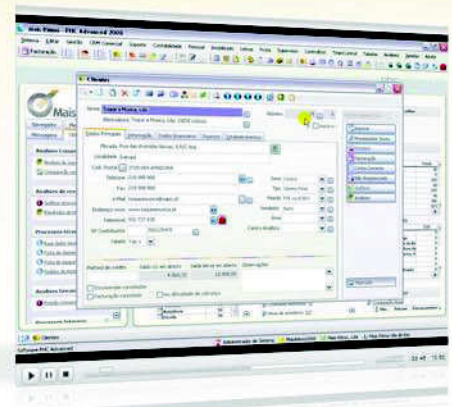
Web Phone - PHC Advanced 2008

Sistema Editar Gestão CRM Comercial Suporte Contabilidade Pessoal Imobilizado Intrav Frota Supervisor Controlos Tesouraria Tabelas Análises Janelas Ajuda

Facturação

Clientes

Mais

Mensagens

Nome Toque a Música, Lda

Abreviatura Toque a Música, Lda. (WEB clientes)

Dados Principais Informação Dados Financeiros Diversos Outros dados

Morada Rua das Avenidas Novas, 4 A/C Esq.

Localidade Lisboa

Cód. Postal 1700-000 LISBOA

Telefone 218 999 900

Fax 218 999 900

E-Mail

Endereço www www.toqueamusica.pt

Telemóvel 916 727 438

Nº Contribuinte

Tabela Tipo

Zona

Tipo

Moeda

Vendedor

Zona

Conta Analítica

Plafond de crédito

Saldo c/c em aberto

Saldo letras em aberto

Observações

Documentos cancelados

Facturação cancelada

Clientes

Software PHC Advanced